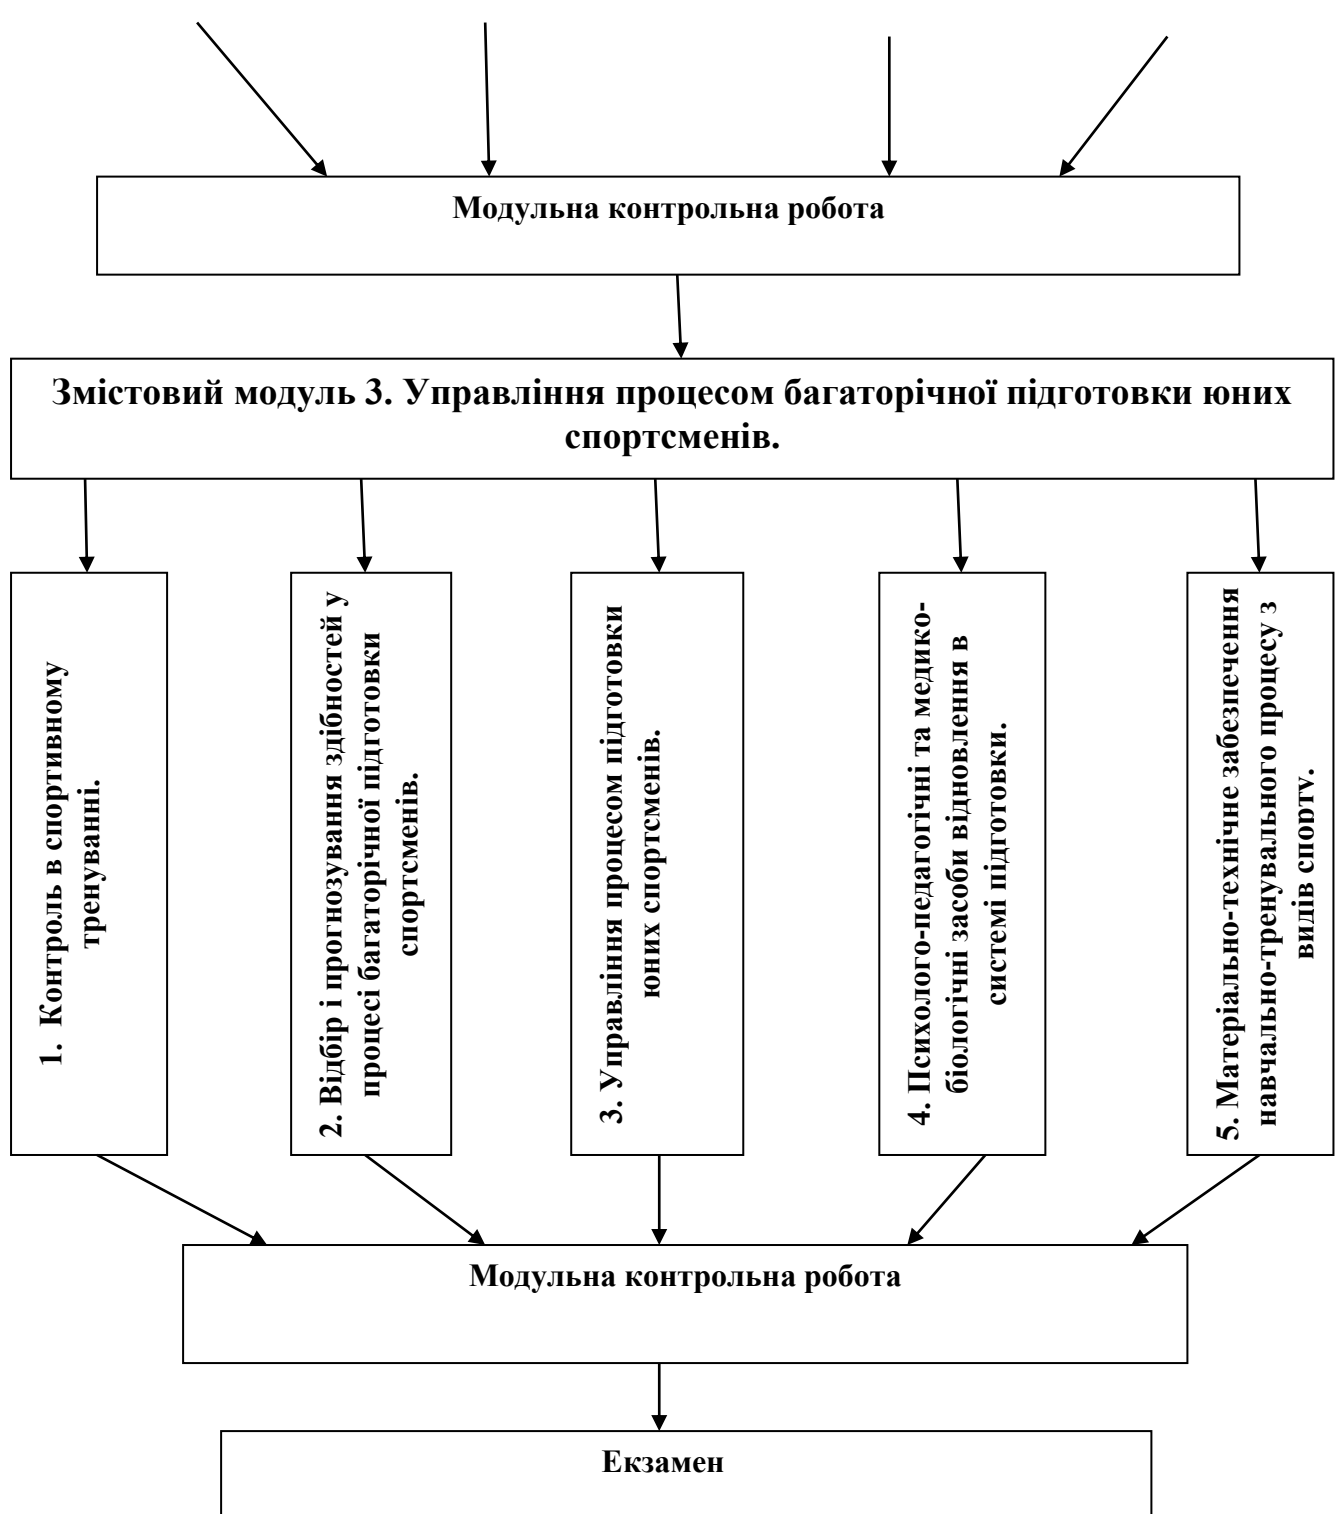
Модульна контрольна робота

Змістовий модуль 3. Управління процесом багаторічної підготовки юних спортсменів.

1. Контроль в спортивному тренуванні.

2. Відбір і прогнозування здібностей у процесі багаторічної підготовки спортсменів.

3. Управління процесом підготовки юних спортсменів.

4. Психолого-педагогічні та медико-біологічні засоби відновлення в системі підготовки.

5. Матеріально-технічне забезпечення навчально-тренувального процесу з видів спорту.

Модульна контрольна робота

Екзамен